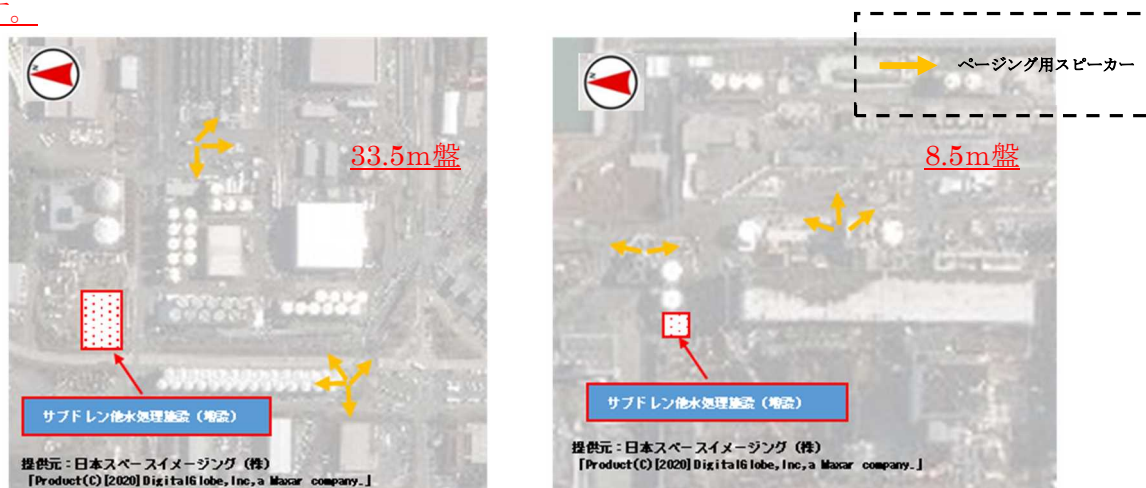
。

N

33.5m盤

サブドレン他水処理施設（増設）

提供元：日本スペースイメージング（株）
「Product(C)[2020]DigitalGlobe,Inc,a Maxar company.」

ページング用スピーカー

N

8.5m盤

サブドレン他水処理施設（増設）

提供元：日本スペースイメージング（株）
「Product(C)[2020]DigitalGlobe,Inc,a Maxar company.」